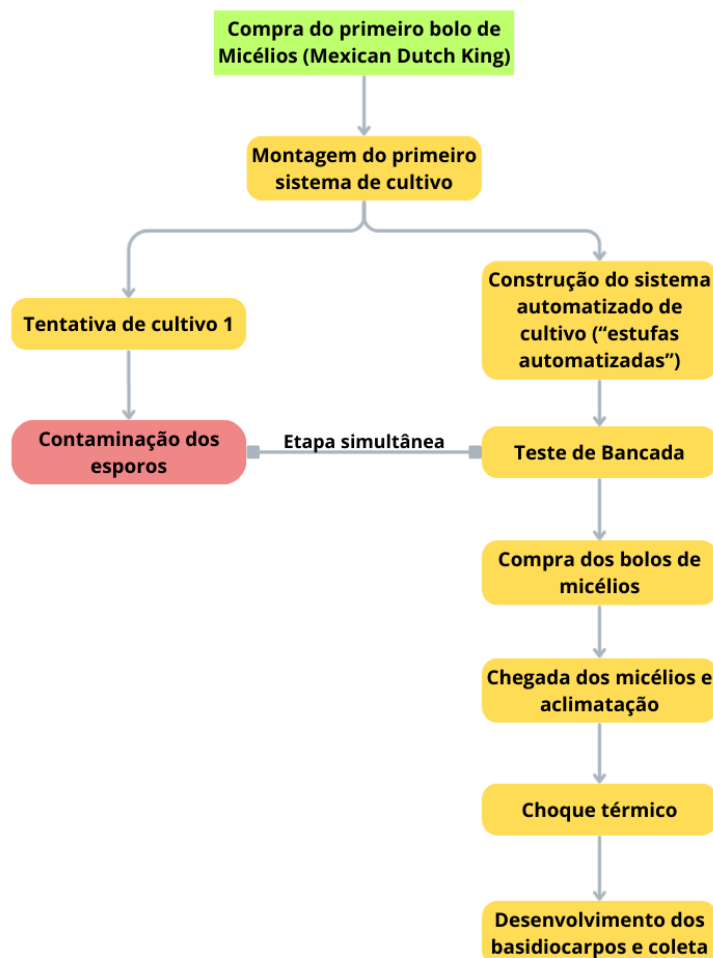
Compra do primeiro bolo de Micélios (Mexican Dutch King)

Montagem do primeiro sistema de cultivo

Tentativa de cultivo 1

Construção do sistema automatizado de cultivo ("estufas automatizadas")

Contaminação dos esporos

Etapa simultânea

Teste de Bancada

Compra dos bolos de micélios

Chegada dos micélios e aclimatação

Choque térmico

Desenvolvimento dos basidiocarpos e coleta